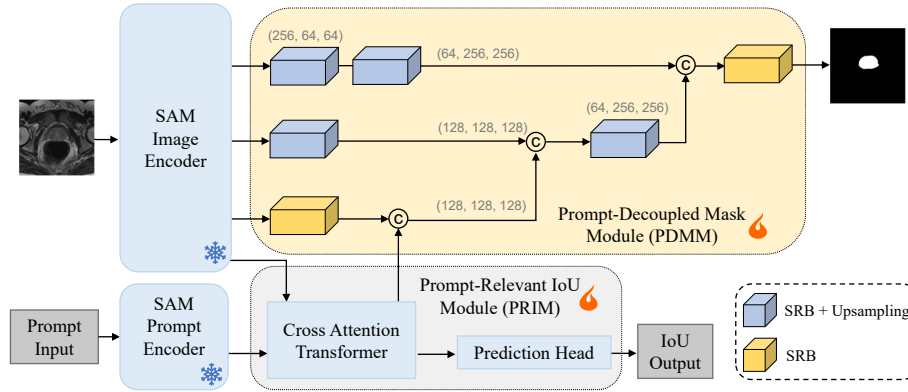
SAM Image Encoder

(256, 64, 64)

(64, 256, 256)

(64, 256, 256)

(128, 128, 128)

(128, 128, 128)

C

C

C

Prompt-Decoupled Mask Module (PDMM)

Prompt Input

SAM Prompt Encoder

Prompt-Relevant IoU Module (PRIM)

Cross Attention Transformer

Prediction Head

IoU Output

SRB + Upsampling

SRB